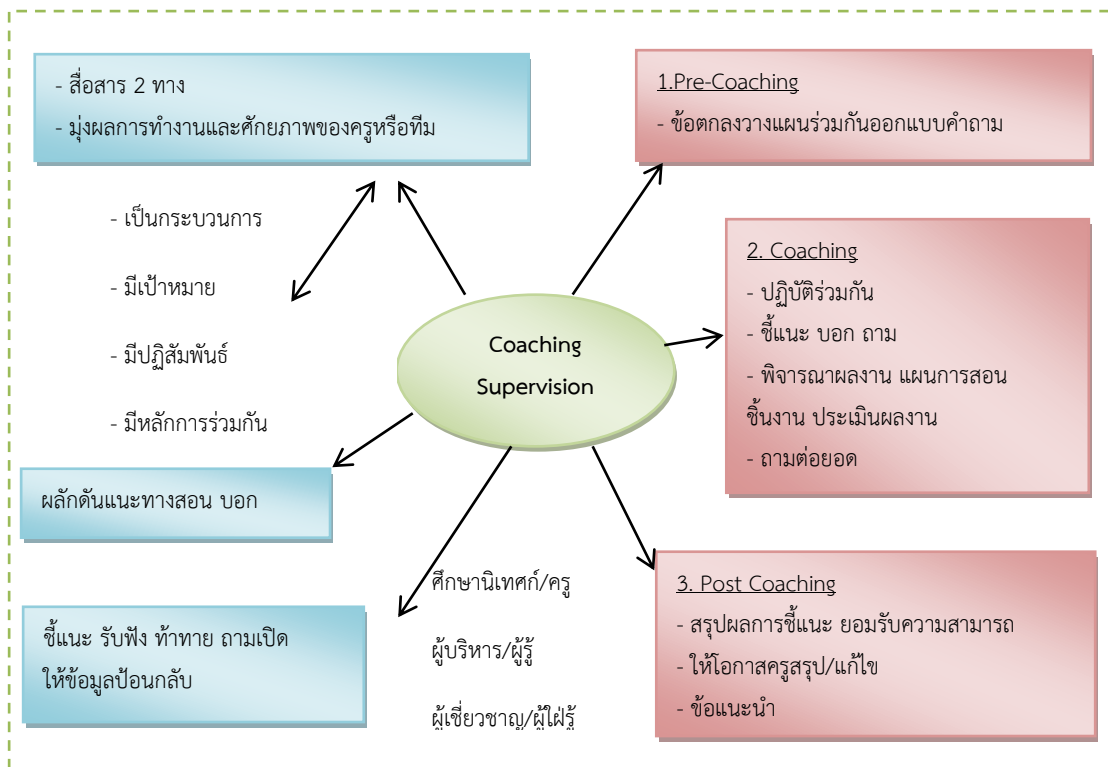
- สื่อสาร 2 ทาง
- มุ่งผลการทำงานและศักยภาพของครูหรือทีม

- เป็นกระบวนการ
- มีเป้าหมาย
- มีปฏิสัมพันธ์
- มีหลักการร่วมกัน

ผลักดันแนะทางสอน บอก

ชี้แนะ รับฟัง ท้าทาย ถามเปิด ให้ข้อมูลป้อนกลับ

Coaching Supervision

ศึกษานิเทศก์/ครู
ผู้บริหาร/ผู้รู้
ผู้เชี่ยวชาญ/ผู้ใฝ่รู้

1.Pre-Coaching
- ข้อตกลงวางแผนร่วมกันออกแบบคำถาม

2. Coaching
- ปฏิบัติร่วมกัน
- ชี้แนะ บอก ถาม
- พิจารณาผลงาน แผนการสอน ชิ้นงาน ประเมินผลงาน
- ถามต่อยอด

3. Post Coaching
- สรุปผลการชี้แนะ ยอมรับความสามารถ
- ให้โอกาสครูสรุป/แก้ไข
- ข้อแนะนำ